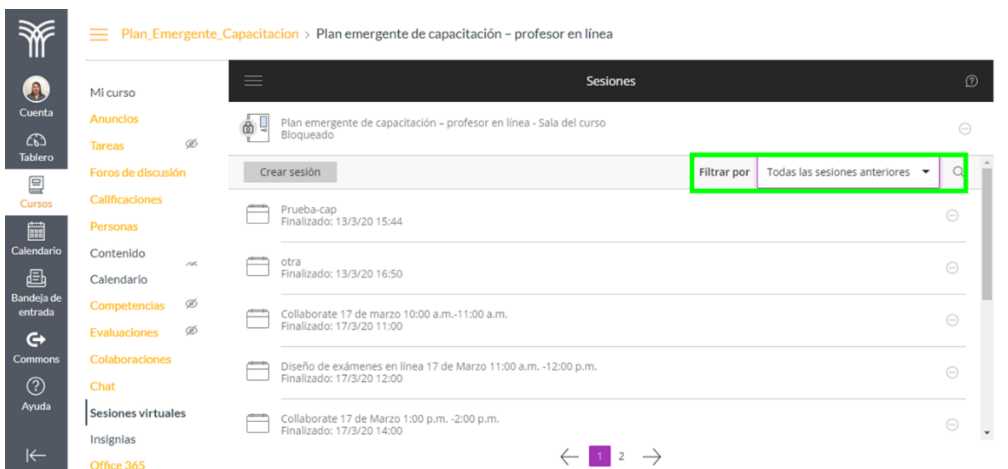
Plan_Emergente_Capacitacion > Plan emergente de capacitación – profesor en línea

Cuenta
Tablero
Cursos
Calendario
Bandeja de entrada
Commons
Ayuda

Mi curso
Anuncios
Tareas
Foros de discusión
Calificaciones
Personas
Contenido
Calendario
Competencias
Evaluaciones
Colaboraciones
Chat
Sesiones virtuales
Insignias
Office 365

Sesiones

Plan emergente de capacitación – profesor en línea - Sala del curso
Bloqueado

Crear sesión

Filtrar por Todas las sesiones anteriores

Prueba-cap
Finalizado: 13/3/20 15:44

otra
Finalizado: 13/3/20 16:50

Collaborate 17 de marzo 10:00 a.m.-11:00 a.m.
Finalizado: 17/3/20 11:00

Diseño de exámenes en línea 17 de Marzo 11:00 a.m. -12:00 p.m.
Finalizado: 17/3/20 12:00

Collaborate 17 de Marzo 1:00 p.m. -2:00 p.m.
Finalizado: 17/3/20 14:00

1 2